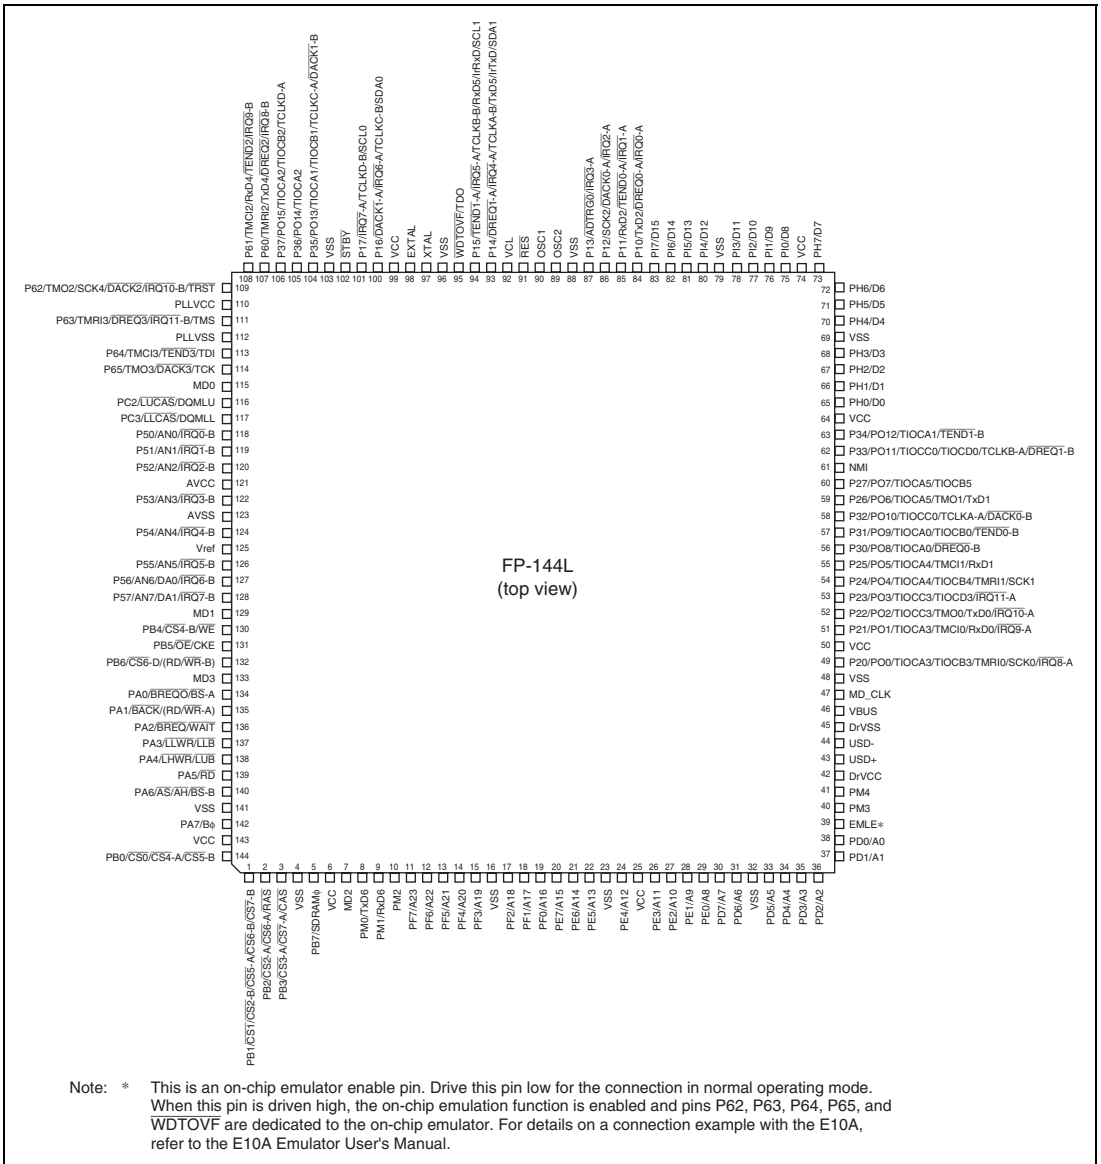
P61/TMCI2/RxD4/$\overline{TEND2}$/$\overline{IRQ9}$-B 108
P60/TMRI2/TxD4/$\overline{DREQ2}$/$\overline{IRQ8}$-B 107
P37/PO15/TIOCA2/TIOCB2/TCLKD-A 106
P36/PO14/TIOCA2 105
P35/PO13/TIOCA1/TIOCB1/TCLKC-A/$\overline{DACK1}$-B 104
VSS 103
$\overline{STBY}$ 102
P17/$\overline{IRQ7}$-A/TCLKD-B/SCL0 101
P16/$\overline{DACK1}$-A/$\overline{IRQ6}$-A/TCLKC-B/SDA0 100
VCC 99
EXTAL 98
XTAL 97
VSS 96
$\overline{WDTOVF}$/TDO 95
P15/$\overline{TEND1}$-A/$\overline{IRQ5}$-A/TCLKB-B/RxD5/IrRxD/SCL1 94
P14/$\overline{DREQ1}$-A/$\overline{IRQ4}$-A/TCLKA-B/TxD5/IrTxD/SDA1 93
VCL 92
$\overline{RES}$ 91
OSC1 90
OSC2 89
VSS 88
P13/$\overline{ADTRG0}$/$\overline{IRQ3}$-A 87
P12/SCK2/$\overline{DACK0}$-A/$\overline{IRQ2}$-A 86
P11/RxD2/$\overline{TEND0}$-A/$\overline{IRQ1}$-A 85
P10/TxD2/$\overline{DREQ0}$-A/$\overline{IRQ0}$-A 84
PI7/D15 83
PI6/D14 82
PI5/D13 81
PI4/D12 80
VSS 79
PI3/D11 78
PI2/D10 77
PI1/D9 76
PI0/D8 75
VCC 74
PH7/D7 73

P62/TMO2/SCK4/$\overline{DACK2}$/$\overline{IRQ10}$-B/$\overline{TRST}$ 109
PLLVCC 110
P63/TMRI3/$\overline{DREQ3}$/$\overline{IRQ11}$-B/TMS 111
PLLVSS 112
P64/TMCI3/$\overline{TEND3}$/TDI 113
P65/TMO3/$\overline{DACK3}$/TCK 114
MD0 115
PC2/$\overline{LUCAS}$/DQMLU 116
PC3/$\overline{LLCAS}$/DQMLL 117
P50/AN0/$\overline{IRQ0}$-B 118
P51/AN1/$\overline{IRQ1}$-B 119
P52/AN2/$\overline{IRQ2}$-B 120
AVCC 121
P53/AN3/$\overline{IRQ3}$-B 122
AVSS 123
P54/AN4/$\overline{IRQ4}$-B 124
Vref 125
P55/AN5/$\overline{IRQ5}$-B 126
P56/AN6/DA0/$\overline{IRQ6}$-B 127
P57/AN7/DA1/$\overline{IRQ7}$-B 128
MD1 129
PB4/$\overline{CS4}$-B/$\overline{WE}$ 130
PB5/$\overline{OE}$/CKE 131
PB6/$\overline{CS6}$-D/(RD/$\overline{WR}$-B) 132
MD3 133
PA0/$\overline{BREQO}$/$\overline{BS}$-A 134
PA1/$\overline{BACK}$/(RD/$\overline{WR}$-A) 135
PA2/$\overline{BREQ}$/$\overline{WAIT}$ 136
PA3/$\overline{LLWR}$/$\overline{LLB}$ 137
PA4/$\overline{LHWR}$/$\overline{LUB}$ 138
PA5/$\overline{RD}$ 139
PA6/$\overline{AS}$/$\overline{AH}$/$\overline{BS}$-B 140
VSS 141
PA7/Bϕ 142
VCC 143
PB0/$\overline{CS0}$/$\overline{CS4}$-A/$\overline{CS5}$-B 144

FP-144L
(top view)

72 PH6/D6
71 PH5/D5
70 PH4/D4
69 VSS
68 PH3/D3
67 PH2/D2
66 PH1/D1
65 PH0/D0
64 VCC
63 P34/PO12/TIOCA1/$\overline{TEND1}$-B
62 P33/PO11/TIOCC0/TIOCD0/TCLKB-A/$\overline{DREQ1}$-B
61 NMI
60 P27/PO7/TIOCA5/TIOCB5
59 P26/PO6/TIOCA5/TMO1/TxD1
58 P32/PO10/TIOCC0/TCLKA-A/$\overline{DACK0}$-B
57 P31/PO9/TIOCA0/TIOCB0/$\overline{TEND0}$-B
56 P30/PO8/TIOCA0/$\overline{DREQ0}$-B
55 P25/PO5/TIOCA4/TMCI1/RxD1
54 P24/PO4/TIOCA4/TIOCB4/TMRI1/SCK1
53 P23/PO3/TIOCC3/TIOCD3/$\overline{IRQ11}$-A
52 P22/PO2/TIOCC3/TMO0/TxD0/$\overline{IRQ10}$-A
51 P21/PO1/TIOCA3/TMCI0/RxD0/$\overline{IRQ9}$-A
50 VCC
49 P20/PO0/TIOCA3/TIOCB3/TMRI0/SCK0/$\overline{IRQ8}$-A
48 VSS
47 MD_CLK
46 VBUS
45 DrVSS
44 USD-
43 USD+
42 DrVCC
41 PM4
40 PM3
39 EMLE*
38 PD0/A0
37 PD1/A1

1 PB1/$\overline{CS1}$/$\overline{CS2}$-B/$\overline{CS5}$-A/$\overline{CS6}$-B/$\overline{CS7}$-B
2 PB2/$\overline{CS2}$-A/$\overline{CS6}$-A/$\overline{RAS}$
3 PB3/$\overline{CS3}$-A/$\overline{CS7}$-A/$\overline{CAS}$
4 VSS
5 PB7/SDRAMϕ
6 VCC
7 MD2
8 PM0/TxD6
9 PM1/RxD6
10 PM2
11 PF7/A23
12 PF6/A22
13 PF5/A21
14 PF4/A20
15 PF3/A19
16 VSS
17 PF2/A18
18 PF1/A17
19 PF0/A16
20 PE7/A15
21 PE6/A14
22 PE5/A13
23 VSS
24 PE4/A12
25 VCC
26 PE3/A11
27 PE2/A10
28 PE1/A9
29 PE0/A8
30 PD7/A7
31 PD6/A6
32 VSS
33 PD5/A5
34 PD4/A4
35 PD3/A3
36 PD2/A2

Note: * This is an on-chip emulator enable pin. Drive this pin low for the connection in normal operating mode. When this pin is driven high, the on-chip emulation function is enabled and pins P62, P63, P64, P65, and $\overline{WDTOVF}$ are dedicated to the on-chip emulator. For details on a connection example with the E10A, refer to the E10A Emulator User's Manual.